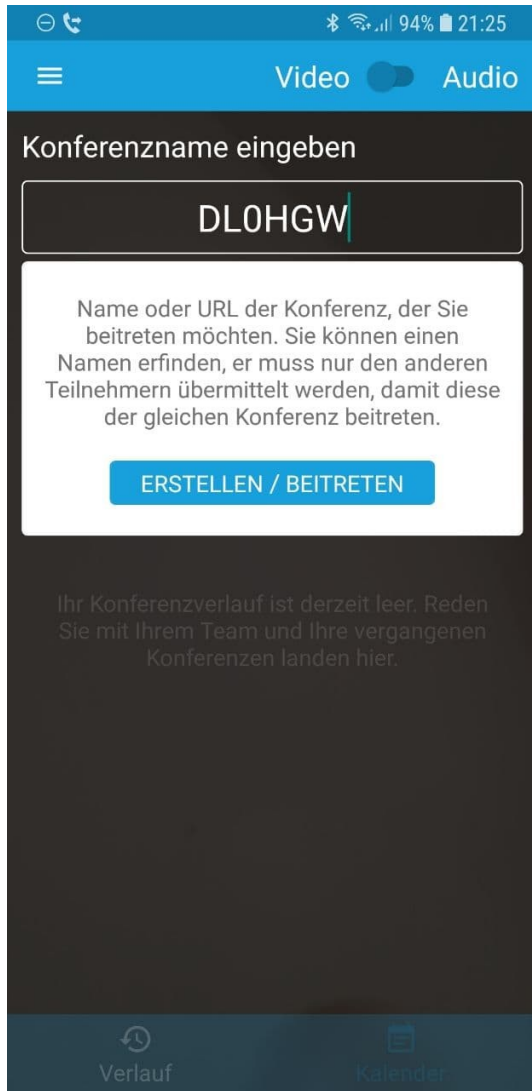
94% 21:25

Video Audio

Konferenzname eingeben

DL0HGW

Name oder URL der Konferenz, der Sie beitreten möchten. Sie können einen Namen erfinden, er muss nur den anderen Teilnehmern übermittelt werden, damit diese der gleichen Konferenz beitreten.

ERSTELLEN / BEITRETEN

Ihr Konferenzverlauf ist derzeit leer. Reden Sie mit Ihrem Team und Ihre vergangenen Konferenzen landen hier.

Verlauf

Kalender